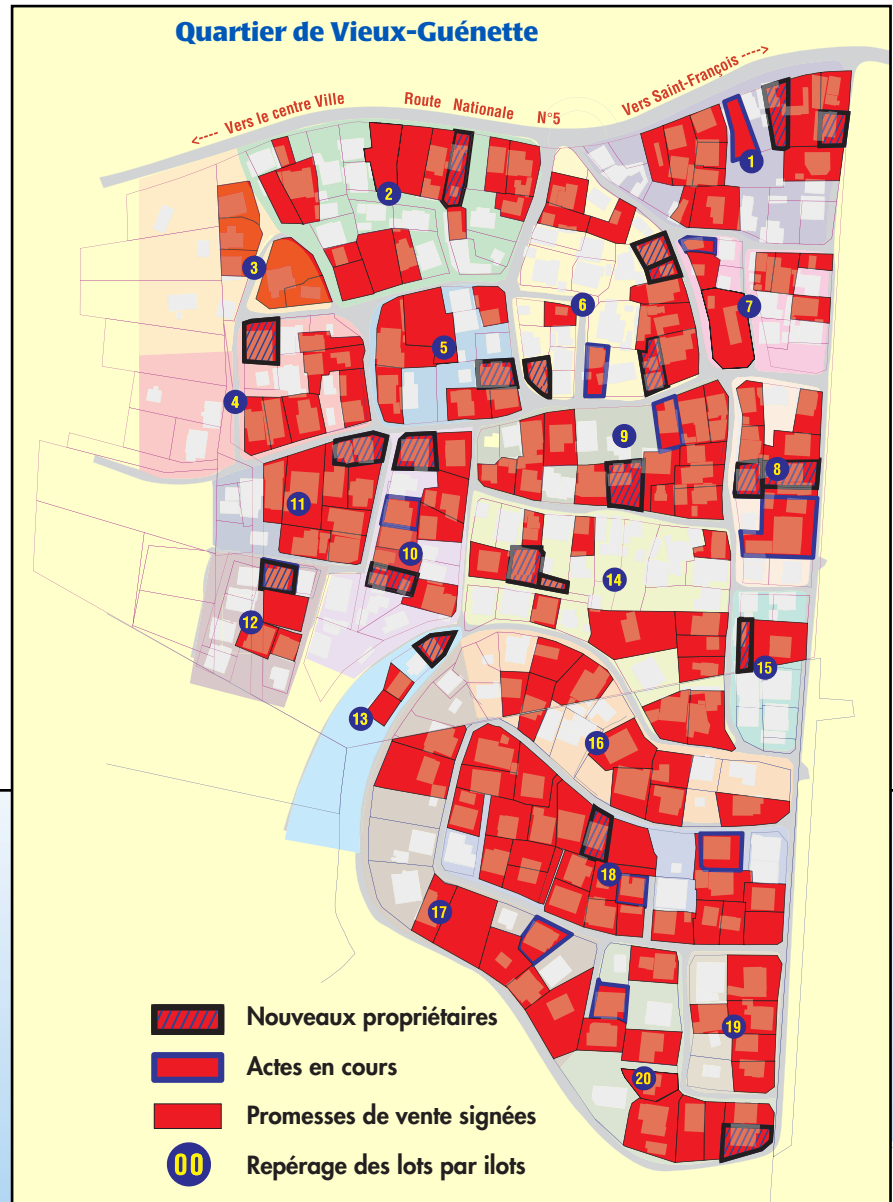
Quartier de Vieux-Guénette

<---- Vers le centre Ville

Route Nationale N°5

Vers Saint-François ---->

1
2
3
4
5
6
7
8
9
10
11
12
13
14
15
16
17
18
19
20

Nouveaux propriétaires

Actes en cours

Promesses de vente signées

00 Repérage des lots par ilots